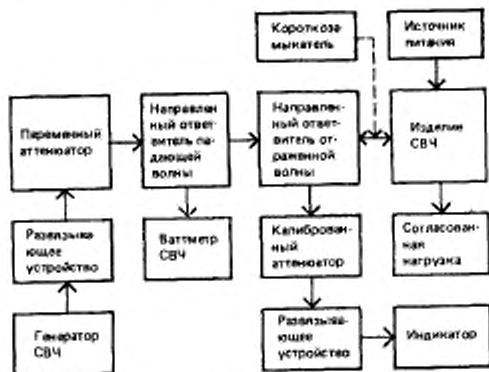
Короткозамыкатель

Источник питания

Переменный аттенюатор

Направленный ответвитель падающей волны

Направленный ответвитель отраженной волны

Изделие СВЧ

Развязывающее устройство

Ваттметр СВЧ

Калиброванный аттенюатор

Согласованная нагрузка

Генератор СВЧ

Развязывающее устройство

Индикатор